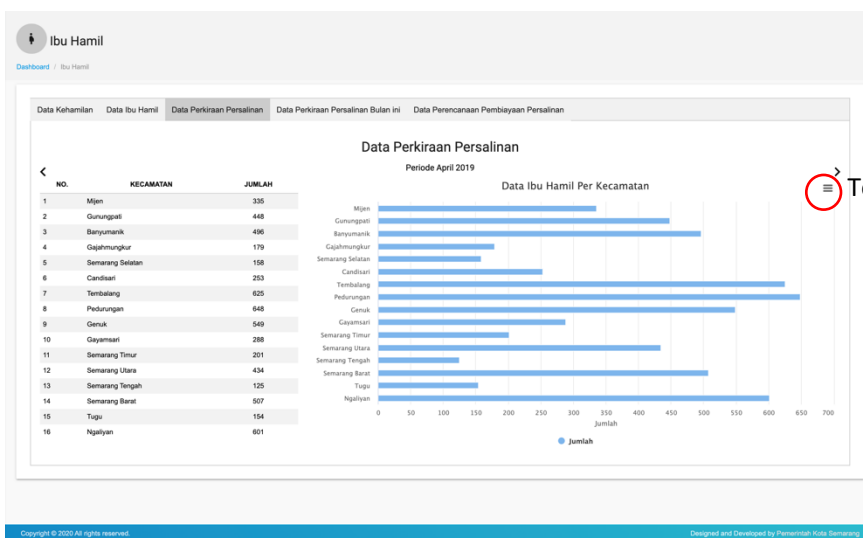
Ibu Hamil

Dashboard / Ibu Hamil

Data Kehamilan | Data Ibu Hamil | Data Perkiraan Persalinan | Data Perkiraan Persalinan Bulan ini | Data Perencanaan Pembiayaan Persalinan

Data Perkiraan Persalinan

Periode April 2019

| NO. | KECAMATAN | JUMLAH |
|---|---|---|
| 1 | Mijen | 335 |
| 2 | Gunungpati | 448 |
| 3 | Banyumanik | 496 |
| 4 | Gajahmungkur | 179 |
| 5 | Semarang Selatan | 158 |
| 6 | Candisari | 253 |
| 7 | Tembalang | 625 |
| 8 | Pedurungan | 648 |
| 9 | Genuk | 549 |
| 10 | Gayamsari | 288 |
| 11 | Semarang Timur | 201 |
| 12 | Semarang Utara | 434 |
| 13 | Semarang Tengah | 125 |
| 14 | Semarang Barat | 507 |
| 15 | Tugu | 154 |
| 16 | Ngaliyan | 601 |

Data Ibu Hamil Per Kecamatan

Mijen
Gunungpati
Banyumanik
Gajahmungkur
Semarang Selatan
Candisari
Tembalang
Pedurungan
Genuk
Gayamsari
Semarang Timur
Semarang Utara
Semarang Tengah
Semarang Barat
Tugu
Ngaliyan

0 50 100 150 200 250 300 350 400 450 500 550 600 650 700
Jumlah

Jumlah

T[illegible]

Copyright © 2020 All rights reserved.

Designed and Developed by Pemerintah Kota Semarang